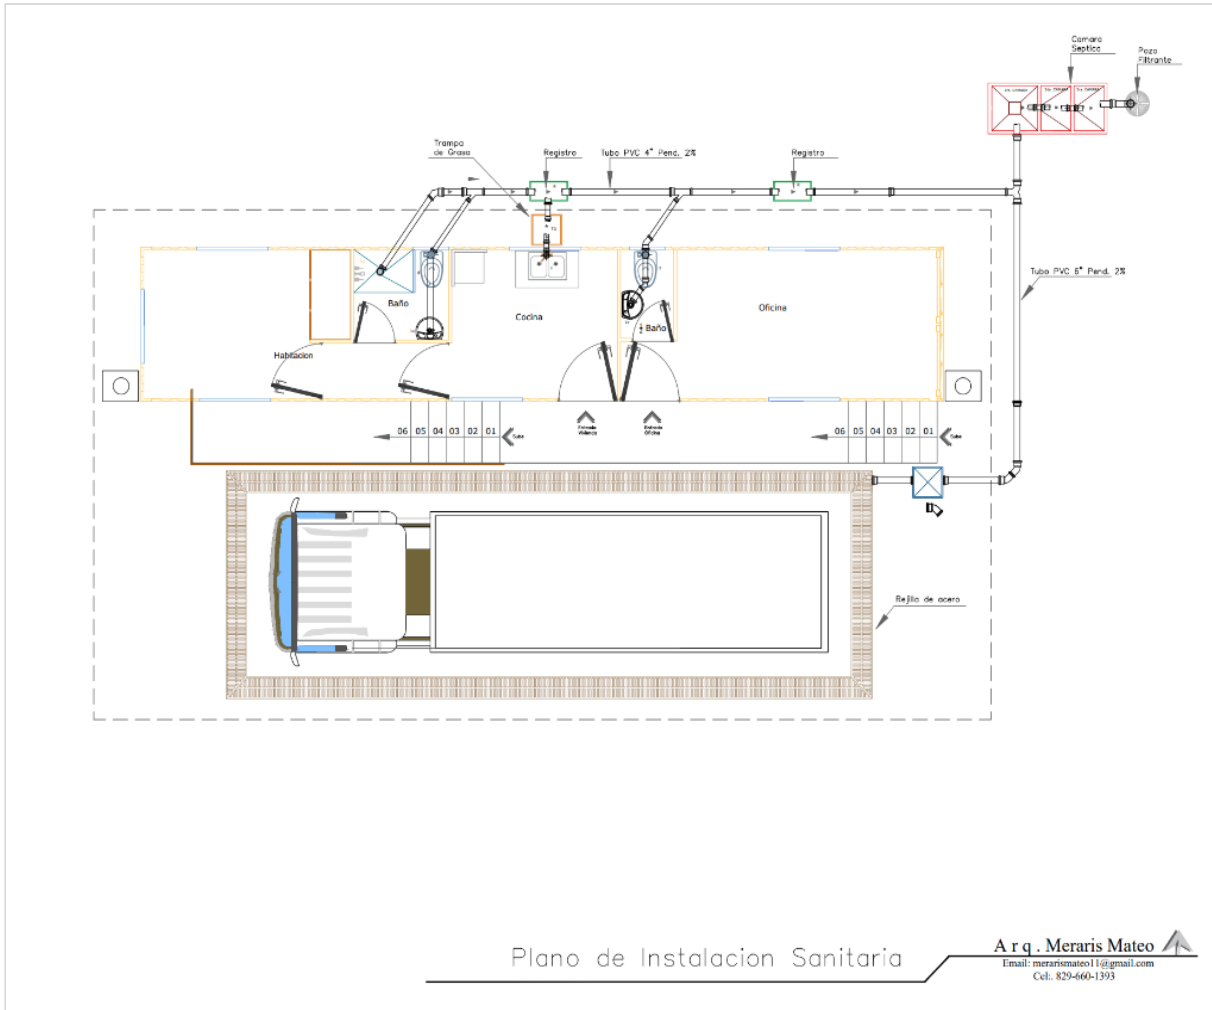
Camara Septica

Pozo Filtrante

Trampa de Grasa

Registro

Tubo PVC 4" Pend. 2%

Registro

Tubo PVC 6" Pend. 2%

Baño

Cocina

Oficina

Baño

Habitacion

06 05 04 03 02 01 Sube

Entrada Vivienda

Entrada Oficina

06 05 04 03 02 01 Sube

Rejilla de acero

Plano de Instalacion Sanitaria

Arq. Meraris Mateo
Email: merarismateo11@gmail.com
Cel.: 829-660-1393